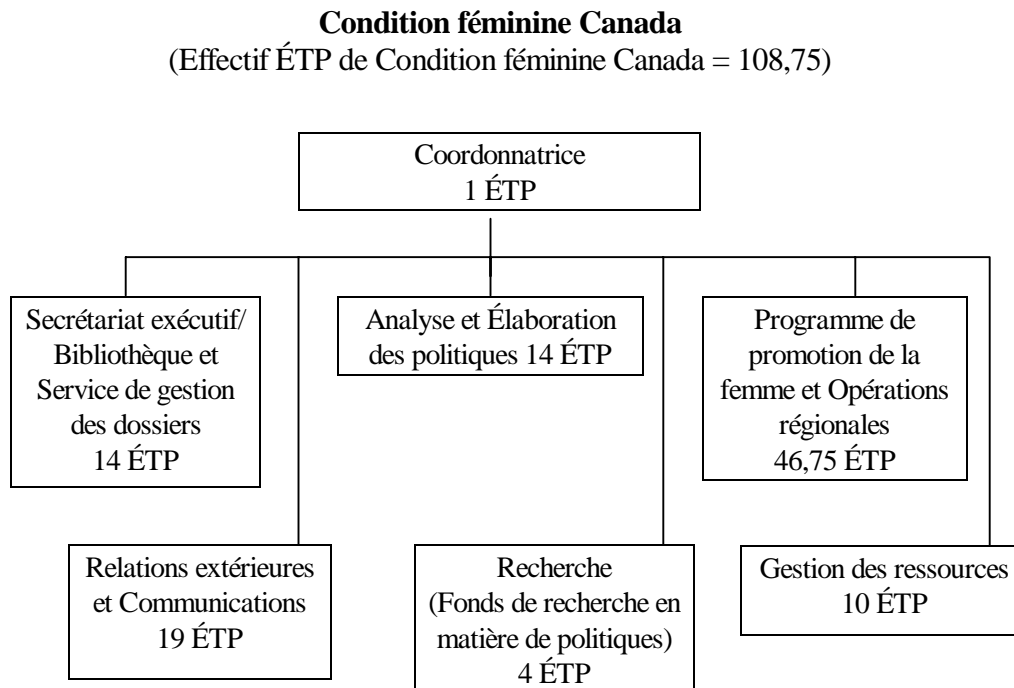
**Condition féminine Canada**
(Effectif ÉTP de Condition féminine Canada = 108,75)

Coordonnatrice
1 ÉTP

Secrétariat exécutif/ Bibliothèque et Service de gestion des dossiers
14 ÉTP

Analyse et Élaboration des politiques 14 ÉTP

Programme de promotion de la femme et Opérations régionales
46,75 ÉTP

Relations extérieures et Communications
19 ÉTP

Recherche
(Fonds de recherche en matière de politiques)
4 ÉTP

Gestion des ressources
10 ÉTP